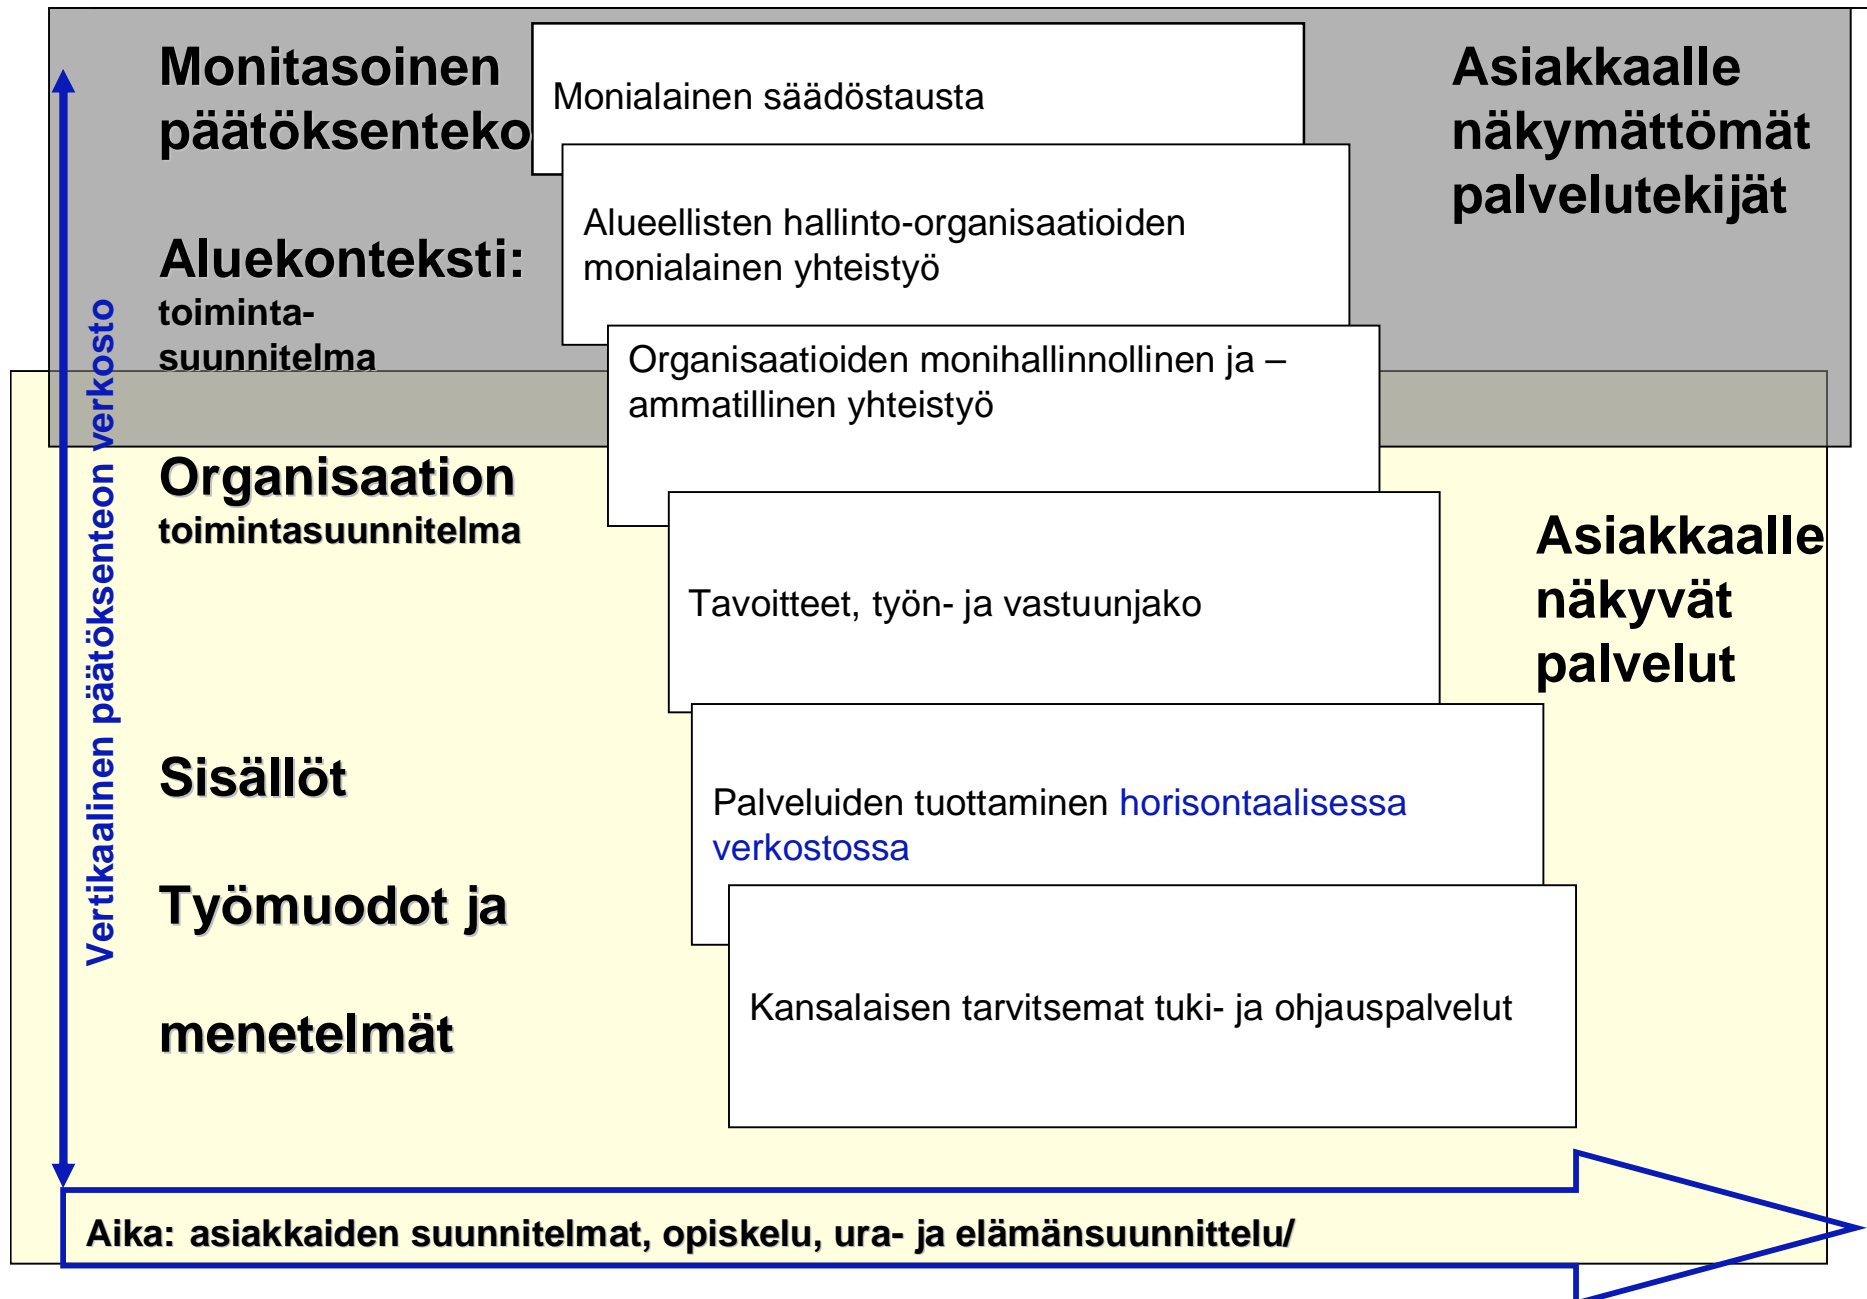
Monitasoinen päätöksenteko

Aluekonteksti: toimintasuunnitelma

Monialainen säädöstausta

Alueellisten hallinto-organisaatioiden monialainen yhteistyö

Organisaatioiden monihallinnollinen ja –ammatillinen yhteistyö

Asiakkaalle näkymättömät palvelutekijät

Vertikaalinen päätöksenteon verkosto

Organisaation toimintasuunnitelma

Tavoitteet, työn- ja vastuunjako

Asiakkaalle näkyvät palvelut

Sisällöt

Työmuodot ja

menetelmät

Palveluiden tuottaminen horisontaalisessa verkostossa

Kansalaisen tarvitsemat tuki- ja ohjauspalvelut

Aika: asiakkaiden suunnitelmat, opiskelu, ura- ja elämänsuunnittelu/